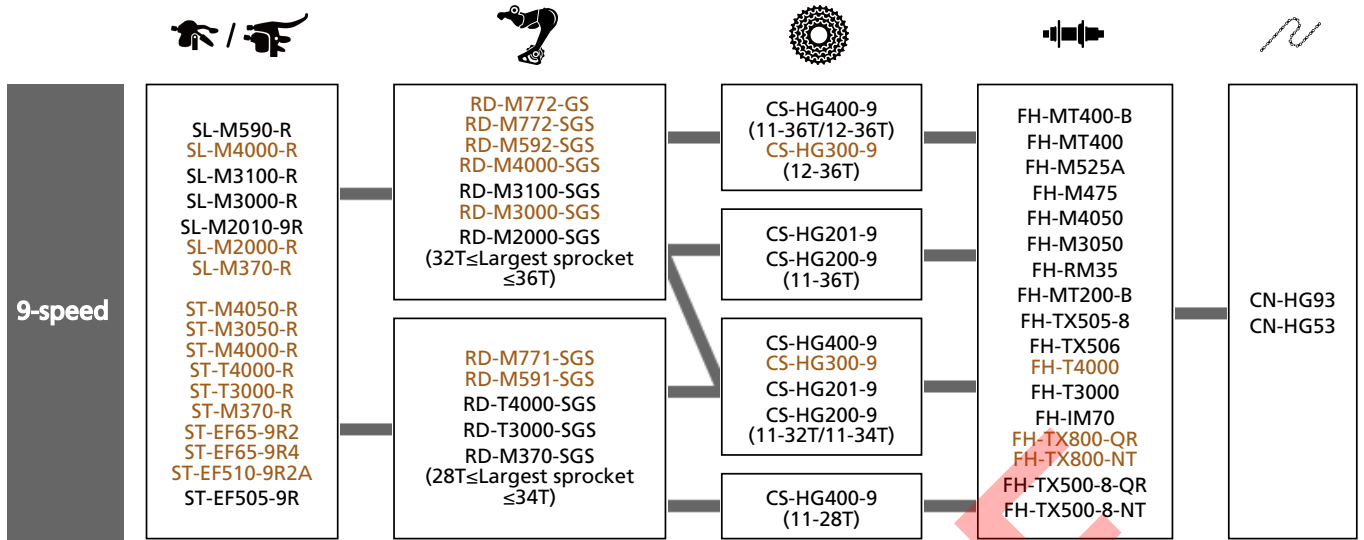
/

9-speed

SL-M590-R
SL-M4000-R
SL-M3100-R
SL-M3000-R
SL-M2010-9R
SL-M2000-R
SL-M370-R

ST-M4050-R
ST-M3050-R
ST-M4000-R
ST-T4000-R
ST-T3000-R
ST-M370-R
ST-EF65-9R2
ST-EF65-9R4
ST-EF510-9R2A
ST-EF505-9R

RD-M772-GS
RD-M772-SGS
RD-M592-SGS
RD-M4000-SGS
RD-M3100-SGS
RD-M3000-SGS
RD-M2000-SGS
(32T≤Largest sprocket ≤36T)

RD-M771-SGS
RD-M591-SGS
RD-T4000-SGS
RD-T3000-SGS
RD-M370-SGS
(28T≤Largest sprocket ≤34T)

CS-HG400-9
(11-36T/12-36T)
CS-HG300-9
(12-36T)

CS-HG201-9
CS-HG200-9
(11-36T)

CS-HG400-9
CS-HG300-9
CS-HG201-9
CS-HG200-9
(11-32T/11-34T)

CS-HG400-9
(11-28T)

FH-MT400-B
FH-MT400
FH-M525A
FH-M475
FH-M4050
FH-M3050
FH-RM35
FH-MT200-B
FH-TX505-8
FH-TX506
FH-T4000
FH-T3000
FH-IM70
FH-TX800-QR
FH-TX800-NT
FH-TX500-8-QR
FH-TX500-8-NT

CN-HG93
CN-HG53